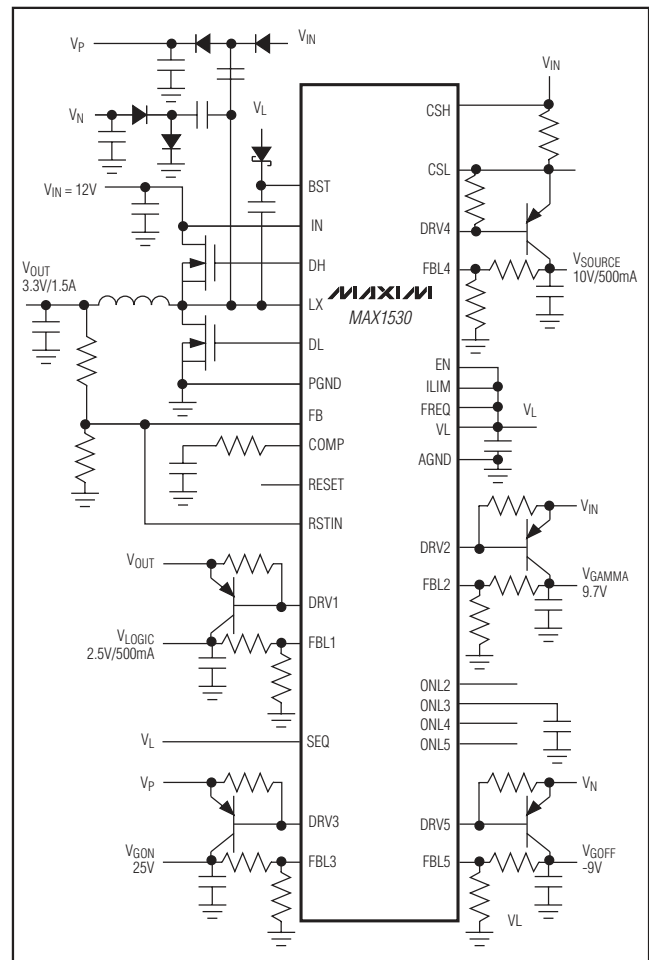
$V_P$
$V_{IN}$
$V_N$
$V_L$
$V_{IN}$ = 12V
$V_{OUT}$
3.3V/1.5A
BST
IN
DH
LX
DL
PGND
FB
COMP
RESET
RSTIN
MAXIM
MAX1530
$V_{IN}$
CSH
CSL
DRV4
FBL4
$V_{SOURCE}$
10V/500mA
EN
ILIM
FREQ
VL
AGND
$V_L$
$V_{IN}$
DRV2
FBL2
$V_{GAMMA}$
9.7V
$V_{OUT}$
DRV1
$V_{LOGIC}$
2.5V/500mA
FBL1
ONL2
ONL3
ONL4
ONL5
$V_L$
SEQ
$V_P$
DRV3
$V_{GON}$
25V
FBL3
DRV5
$V_N$
FBL5
$V_{GOFF}$
-9V
VL